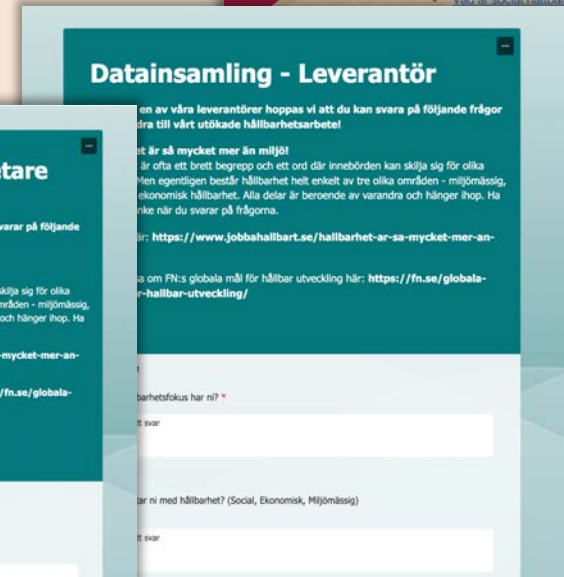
Vad är social hållba

Datainsamling - Leverantör

en av våra leverantörer hoppas vi att du kan svara på följande frågor dra till vårt utökade hållbarhetsarbete!

et är så mycket mer än miljö!
är ofta ett brett begrepp och ett ord där innebörden kan skilja sig för olika Men egentligen består hållbarhet helt enkelt av tre olika områden - miljömässig, ekonomisk hållbarhet. Alla delar är beroende av varandra och hänger ihop. Ha nke när du svarar på frågorna.

är: https://www.jobbahallbart.se/hallbarhet-ar-sa-mycket-mer-an-

a om FN:s globala mål för hållbar utveckling här: https://fn.se/globala-r-hallbar-utveckling/

t

barhetsfokus har ni? *

tt svar

ar ni med hållbarhet? (Social, Ekonomisk, Miljömässig)

tt svar

stare

varar på följande

kilja sig för olika mråden - miljömässig, och hänger ihop. Ha

-mycket-mer-an-

/fn.se/globala-